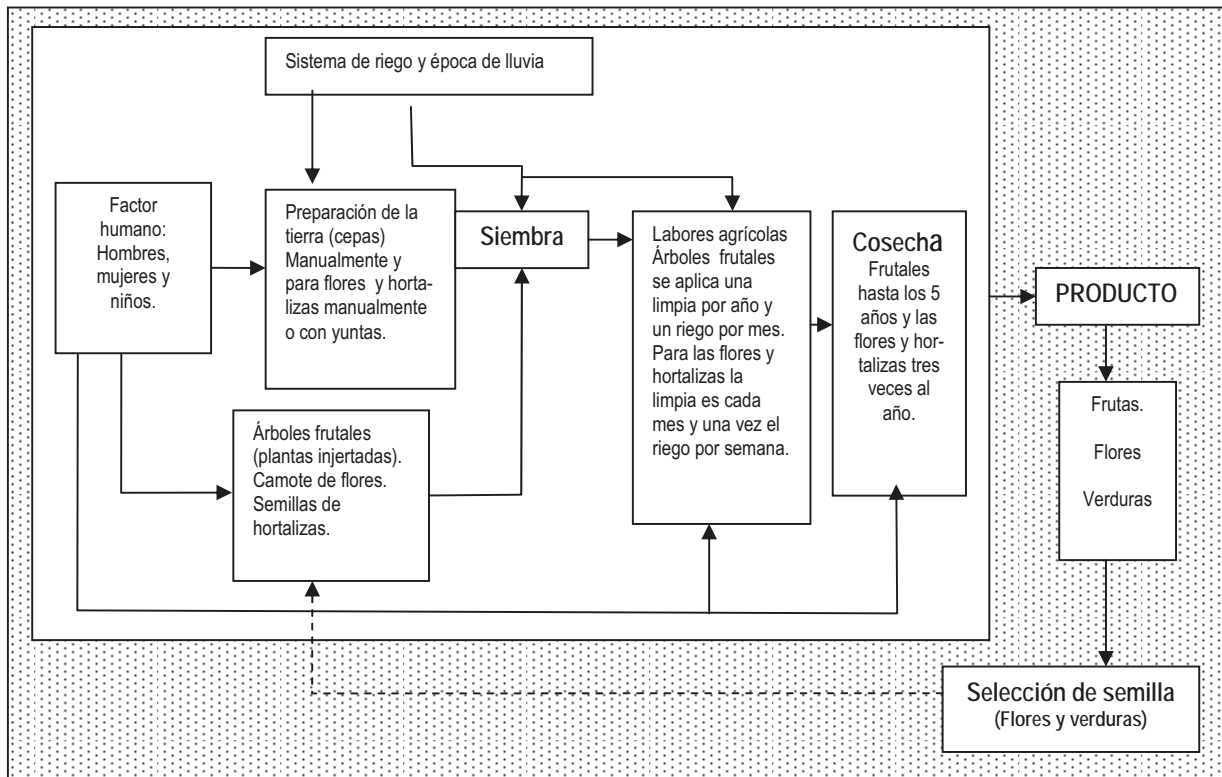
Sistema de riego y época de lluvia

Factor humano: Hombres, mujeres y niños.

Preparación de la tierra (cepas) Manualmente y para flores y hortalizas manualmente o con yuntas.

Siembra

Labores agrícolas Árboles frutales se aplica una limpia por año y un riego por mes. Para las flores y hortalizas la limpia es cada mes y una vez el riego por semana.

Cosecha
Frutales hasta los 5 años y las flores y hortalizas tres veces al año.

PRODUCTO

Frutas.
Flores
Verduras

Árboles frutales (plantas injertadas). Camote de flores. Semillas de hortalizas.

Selección de semilla
(Flores y verduras)